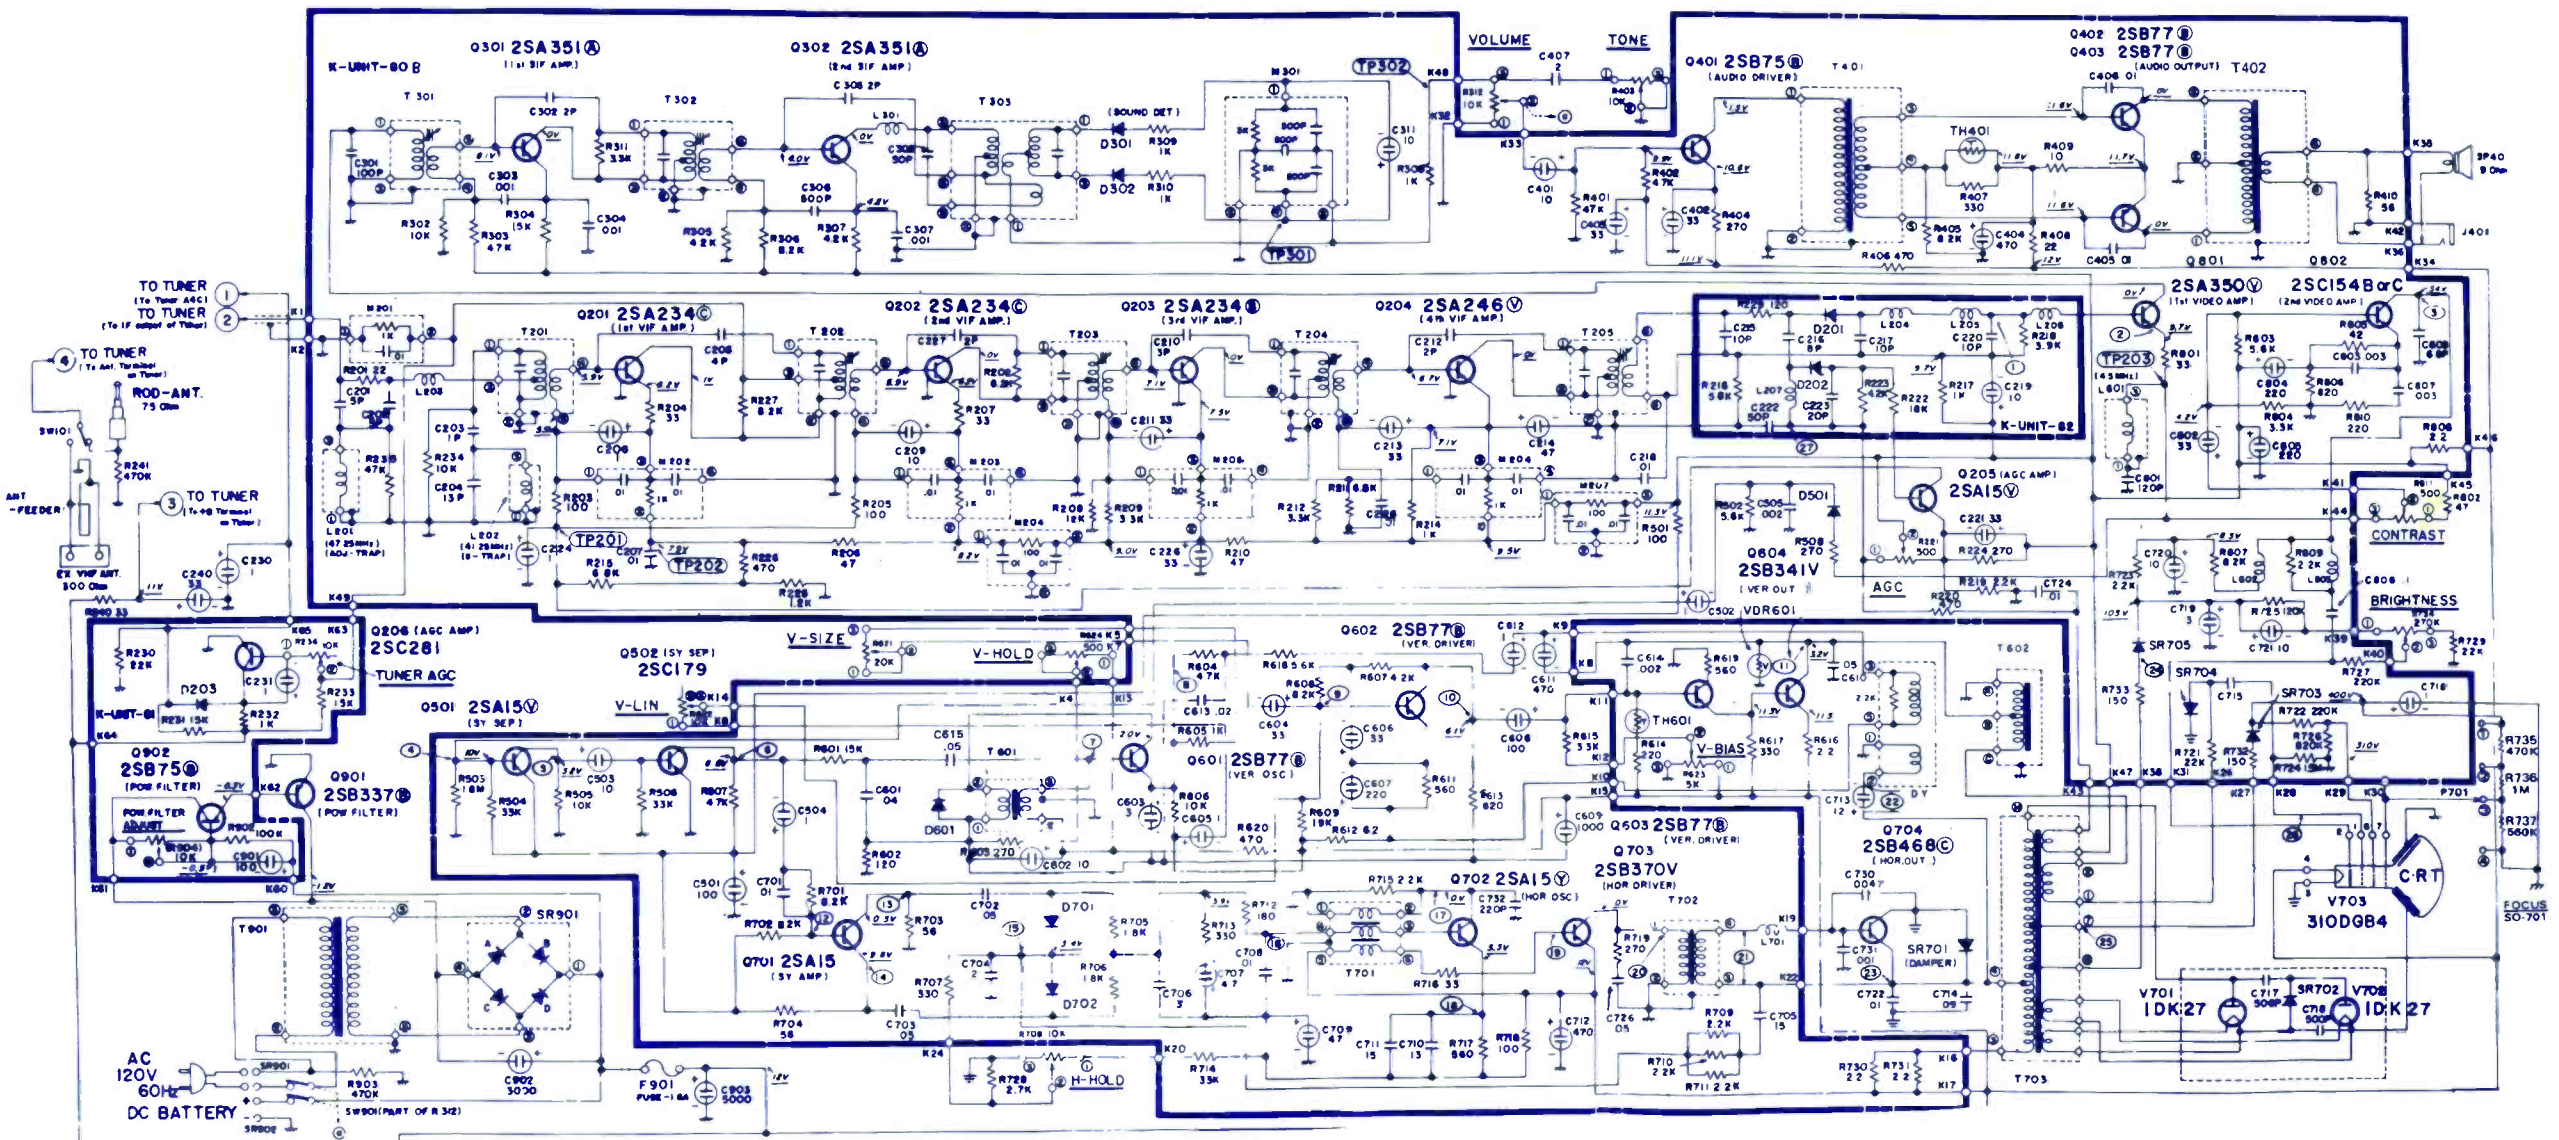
K-UNIT-80 B

Q301 2SA351Ⓐ (1st SIF AMP.)

Q302 2SA351Ⓐ (2nd SIF AMP.)

T301 T302 T303

C302 2P R311 3.3K C303 .001 C301 100P R302 10K R303 4.7K R304 15K C304 .001 R305 4.2K R306 8.2K C306 500P R307 4.2K C307 .001 C308 2P L301 C309 50P

(SOUND DET.) D301 D302 R309 1K R310 1K

M301 TP302 TP301 C311 10 R308 1K K48 K32 K33

VOLUME TONE C407 2 R312 10K R403 10K

Q401 2SB75Ⓑ (AUDIO DRIVER) T401

Q402 2SB77Ⓑ Q403 2SB77Ⓑ (AUDIO OUTPUT) T402 C406 .01

TH401 R409 10 R407 330 R405 8.2K C404 470 R408 22 C405 .01 R406 470

C401 10 R401 47K C402 33 R402 4.7K C403 33 R404 270 R410 56

Q801 Q802 K35 K42 K36 K34 SP401 8 Ohm J401

TO TUNER ① (To Tuner AGC) TO TUNER ② (To IF output of Tuner) K1 K2

TO TUNER ④ (To Ant. Terminal on Tuner) ROD-ANT. 75 Ohm SW101 R241 470K

ANT-FEEDER EX VHF ANT. 300 Ohm

TO TUNER ③ (To +B Terminal on Tuner)

M201 R201 22 C201 5P L203 C202 R235 47K L201 (47.25MHz) (ADJ-TRAP) C203 1P R234 10K C204 13P L202 (41.25MHz) (S-TRAP)

Q201 2SA234Ⓒ (1st VIF AMP.) T201 C206 4P R204 33 C208 R203 100 M202 TP201 C207 .01 R215 6.8K TP202 R226 470 R227 8.2K

Q202 2SA234Ⓒ (2nd VIF AMP.) T202 C207 2P R206 6.2K R207 33 C209 10 M203 R205 100 R206 47 R225 1.2K

Q203 2SA234Ⓑ (3rd VIF AMP.) T203 C210 3P C211 33 M205 R208 12K R209 3.3K M204 C226 33 R210 47

Q204 2SA246Ⓥ (4th VIF AMP.) T204 C212 2P C213 33 R211 6.8K C215 R212 3.3K R214 1K M206 C214 47 M204 R213 C216 .01 M207 R501 100

T205 R229 120 D201 L204 L205 L206 C215 10P C216 8P C217 10P C220 10P R218 3.9K R216 56K L207 D202 C222 50P C223 20P R223 4.2K R222 18K R217 1K C219 10 K-UNIT-82

2SA350Ⓥ (1st VIDEO AMP.) 2SC154B or C (2nd VIDEO AMP.) TP203 (4.5MHz) L801 R801 33 R803 5.6K R805 42 C803 .003 C809 68P C804 220 R806 820 C807 .003 R804 3.3K R810 220 C802 33 C805 220 R808 2.2 C801 120P K46

Q205 (AGC AMP) 2SA15Ⓥ C221 33 R221 500 R224 270 R219 2.2K C724 .01 AGC R220

R502 5.6K C505 .002 D501 R508 270 Q604 2SB341V (VER OUT) C502 VDR601

R811 500 R802 47 K45 K41 K44 CONTRAST C720 10 R807 8.2K L802 R809 2.2K L803 R723 2.2K C806 BRIGHTNESS R725 270K C719 3 R725 120K C721 10 K39 K40 R729 2.2K R727 220K

C240 33 C230 R240 33 K49

R230 22K D203 R231 15K R232 1K C231 R233 15K R234 10K K65 K63 K-UNIT-81 K64

Q206 (AGC AMP) 2SC281 TUNER AGC

Q502 (SY SEP) 2SC179 V-SIZE R621 20K V-HOLD R624 500K K5 K4 K13 K14 V-LIN K6

Q501 2SA15Ⓥ (SY SEP)

R503 1.6M R504 33K R505 10K C503 10 R506 33K R507 4.7K C504 R601 15K C615 .05 T601 C601 .04 D601 R602 120 R603 270 C602 10 C603 3 R606 10K C605

Q602 2SB77Ⓑ (VER DRIVER) R604 4.7K R618 5.6K R607 4.2K R608 8.2K C613 .02 R605 1K C604 33 C606 33 C607 220 R611 560 R613 620 R609 18K R612 62 R620 470

Q601 2SB77Ⓑ (VER OSC)

C612 C611 470 K9 K8 K11 R615 3.3K C608 100 K12 K10 K15 C609 1000

C614 .002 R619 560 TH601 R614 220 R623 5K V-BIAS R617 330 R616 2.2 C610 .05 C713 12 DY T602

Q603 2SB77Ⓑ (VER DRIVER)

SR705 SR704 SR703 C715 R722 220K C718 R733 150 R721 2.2K R732 150 R726 820K R724 K47 K38 K31 K26 K27 K28 K29 K30 P701

R735 470K R736 1M R737 560K FOCUS SO-701

Q902 2SB75Ⓑ (POW FILTER) POW FILTER ADJUST R903 R904 10K C901 100 K62

Q901 2SB337Ⓑ (POW FILTER)

K61 K60

T901 SR901 AC 120V 60Hz DC BATTERY SR901 R903 470K C902 3000 SW901 (PART OF R 312) SR902

F901 FUSE-1.6A C903 5000

C501 100 C701 .01 R701 8.2K R702 8.2K

Q701 2SA15 (SY AMP) R703 56 R707 330 R704 56 C703 .05 C704 2 C702 .05 D701 D702 R705 1.8K R706 1.8K R708 10K C706 3 R713 330 R712 180 C708 .01 C707 47 K24 R720 2.7K H-HOLD

R715 2.2K T701 R716 33 C709 47 C711 15 C710 13 R717 560 R718 100 R714 33K K20

Q702 2SA15Ⓥ (HOR OSC) C732 220P

Q703 2SB370V (HOR DRIVER) T702 R719 270 C726 .05 C712 470 R709 2.2K R710 2.2K R711 2.2K C705 15 L701 K19 K22

Q704 2SB468Ⓒ (HOR.OUT) C730 .0047 C731 .001 SR701 (DAMPER) C722 .01 C714 .05

R730 2.2 R731 2.2 K16 K17 T703

V701 1DK27 C717 500P SR702 C716 500P V702 1DK27

V703 310DGB4 C·R·T